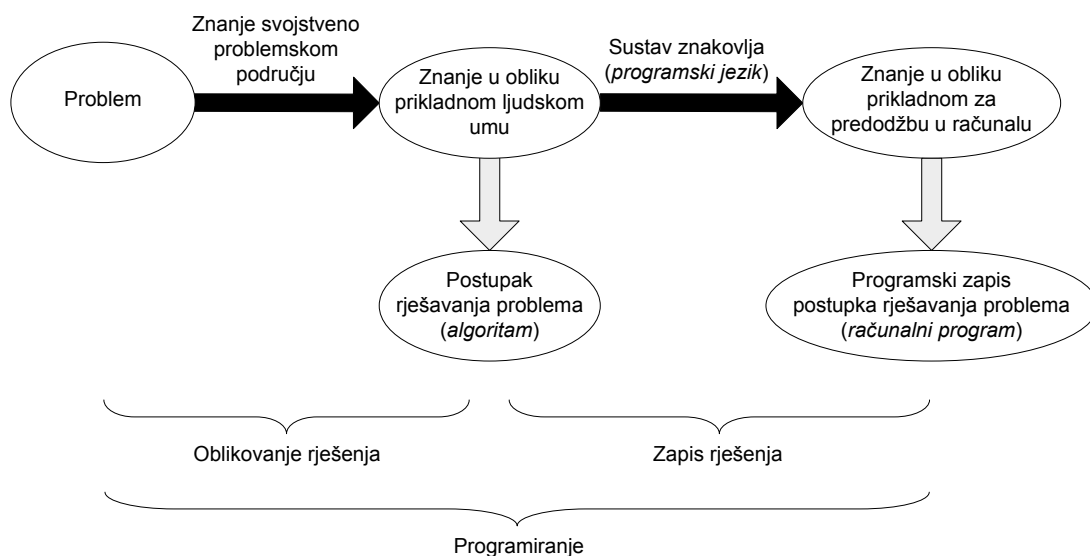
Znanje svojstveno problemskom području

Problem

Znanje u obliku prikladnom ljudskom umu

Sustav znakovlja (programski jezik)

Znanje u obliku prikladnom za predodžbu u računalu

Postupak rješavanja problema (algoritam)

Programski zapis postupka rješavanja problema (računalni program)

Oblikovanje rješenja

Zapis rješenja

Programiranje